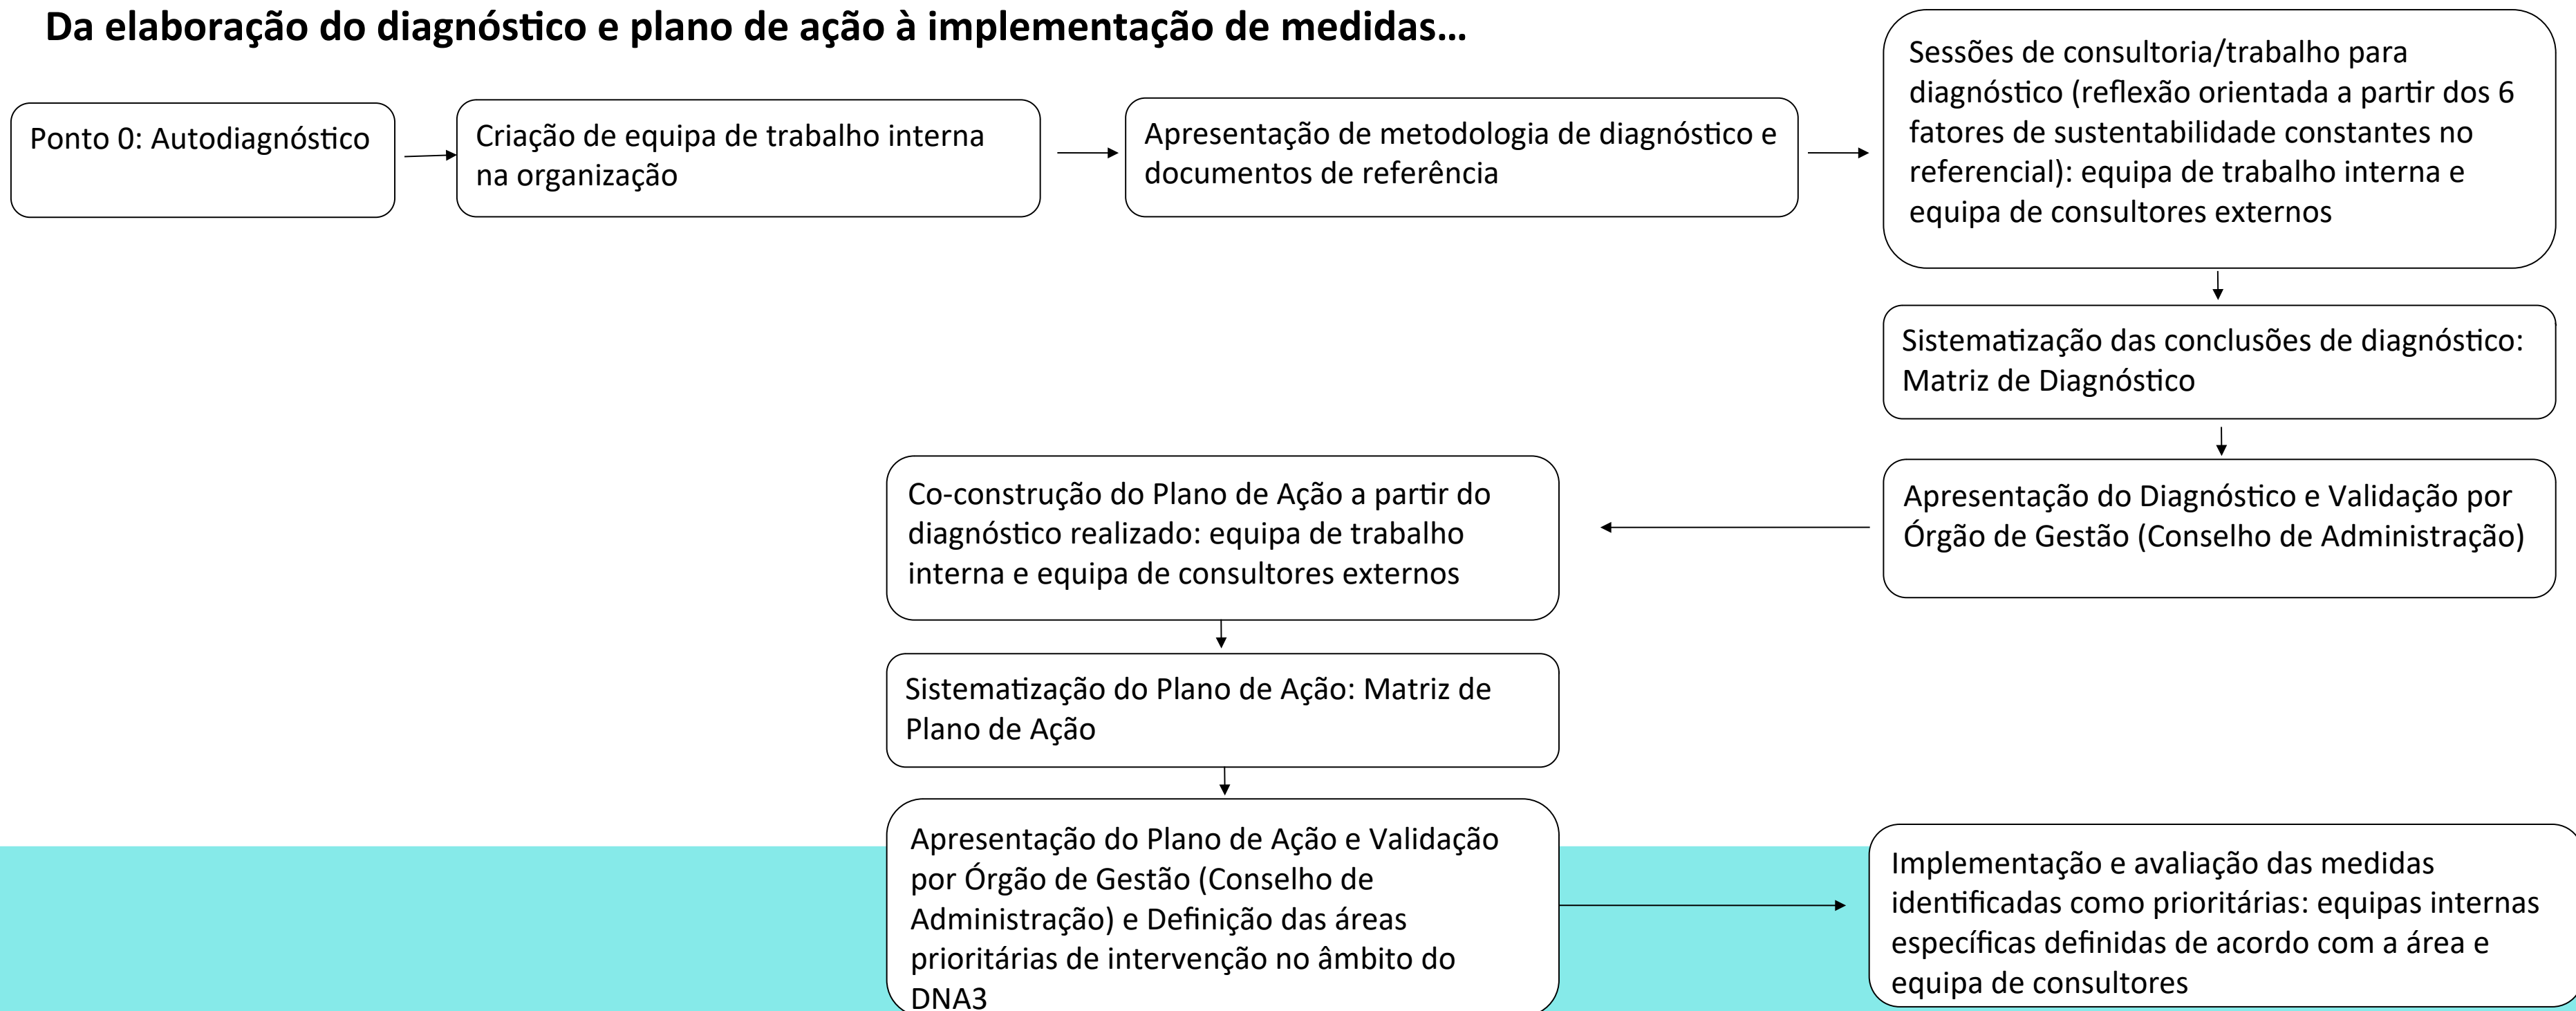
Da elaboração do diagnóstico e plano de ação à implementação de medidas…

Ponto 0: Autodiagnóstico

Criação de equipa de trabalho interna na organização

Apresentação de metodologia de diagnóstico e documentos de referência

Sessões de consultoria/trabalho para diagnóstico (reflexão orientada a partir dos 6 fatores de sustentabilidade constantes no referencial): equipa de trabalho interna e equipa de consultores externos

Sistematização das conclusões de diagnóstico: Matriz de Diagnóstico

Apresentação do Diagnóstico e Validação por Órgão de Gestão (Conselho de Administração)

Co-construção do Plano de Ação a partir do diagnóstico realizado: equipa de trabalho interna e equipa de consultores externos

Sistematização do Plano de Ação: Matriz de Plano de Ação

Apresentação do Plano de Ação e Validação por Órgão de Gestão (Conselho de Administração) e Definição das áreas prioritárias de intervenção no âmbito do DNA3

Implementação e avaliação das medidas identificadas como prioritárias: equipas internas específicas definidas de acordo com a área e equipa de consultores